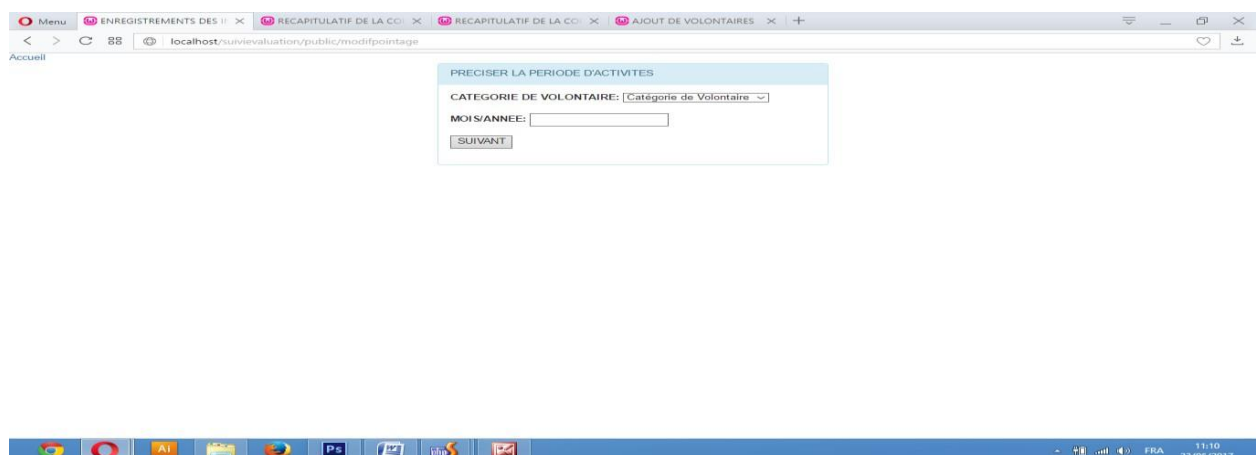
Menu
ENREGISTREMENTS DES II
RECAPITULATIF DE LA CO
RECAPITULATIF DE LA CO
AJOUT DE VOLONTAIRES

localhost/suivievaluation/public/modifpointage

Accueil

PRECISER LA PERIODE D'ACTIVITES

CATEGORIE DE VOLONTAIRE: Catégorie de Volontaire

MOIS/ANNEE:

SUIVANT

Ai Ps

FRA 11:10
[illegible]